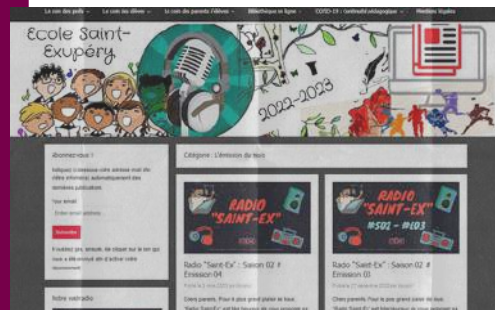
Le coin des profs · Le coin des élèves · Le coin des parents d'élèves · Bibliothèque en ligne · COVID-19 : continuité pédagogique · Mentions légales

Ecole Saint-Exupéry

2022-2023

Abonnez-vous !

Indiquez ci-dessous votre adresse mail afin d'être informé(e) automatiquement des dernières publications.

Votre email

Subscribe

N'oubliez pas, ensuite, de cliquer sur le lien qui vous a été envoyé afin d'activer votre abonnement.

Notre webradio

Catégorie : L'émission du mois

RADIO "SAINT-EX"

RADIO "SAINT-EX" #S02 - #E03

Radio "Saint-Ex" : Saison 02 # Emission 04

Chers parents, Pour le plus grand plaisir de tous, "Radio Saint-Ex" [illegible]

Radio "Saint-Ex" : Saison 02 # Emission 03

Chers parents, Pour le plus grand plaisir de tous, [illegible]